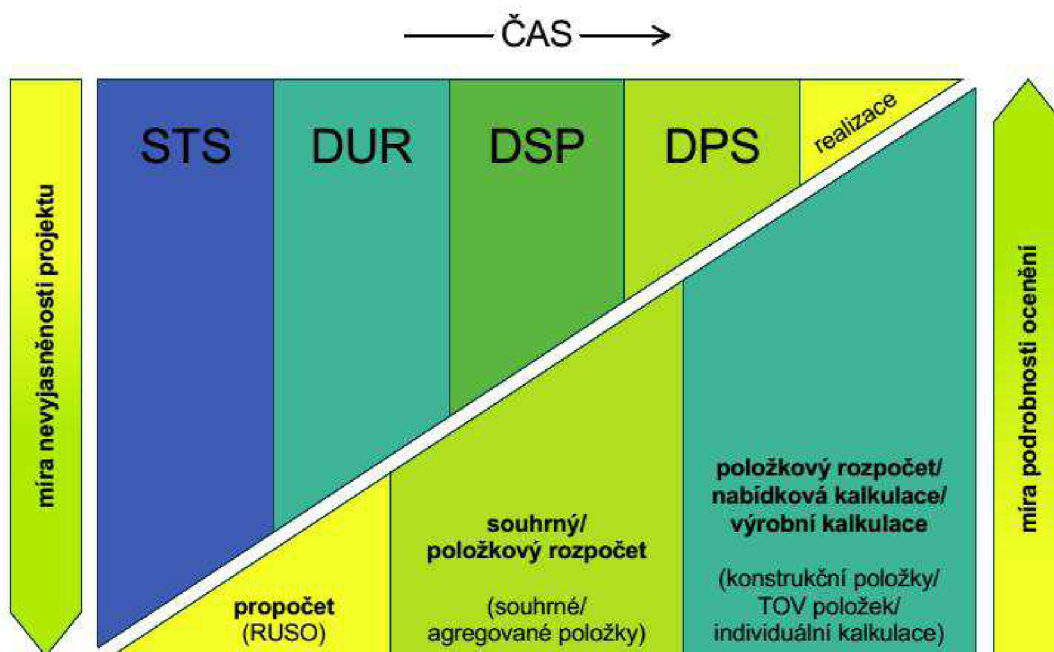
ČAS

míra nevyjasněnosti projektu

STS

DUR

DSP

DPS

realizace

míra podrobnosti ocenění

propočet
(RUSO)

souhrný/
položkový rozpočet

(souhrné/
agregované položky)

položkový rozpočet/
nabídková kalkulace/
výrobní kalkulace

(konstrukční položky/
TOV položek/
individuální kalkulace)